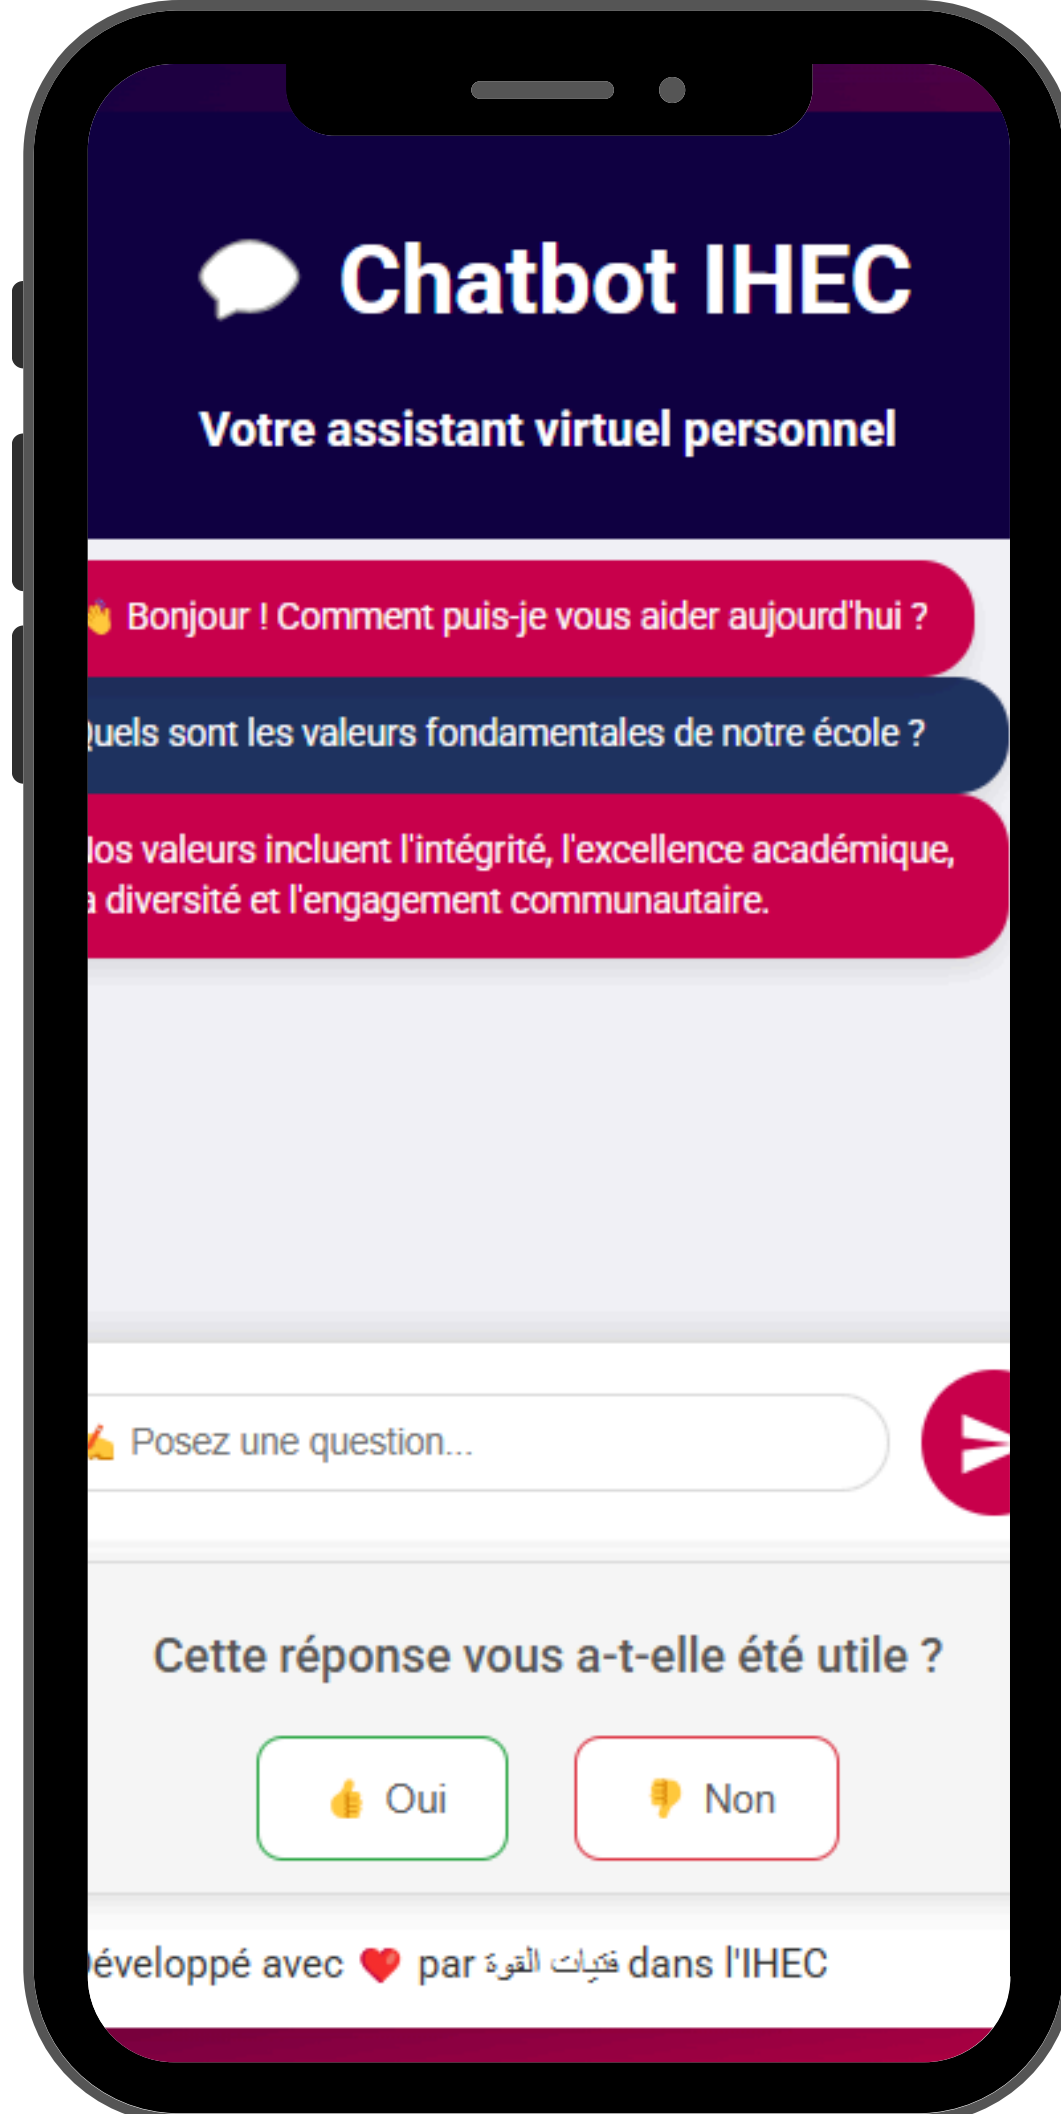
Chatbot IHEC

Votre assistant virtuel personnel

Bonjour ! Comment puis-je vous aider aujourd'hui ?

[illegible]uels sont les valeurs fondamentales de notre école ?

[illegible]os valeurs incluent l'intégrité, l'excellence académique, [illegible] diversité et l'engagement communautaire.

Posez une question...

Cette réponse vous a-t-elle été utile ?

Oui

Non

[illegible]éveloppé avec par فتيات القوة dans l'IHEC